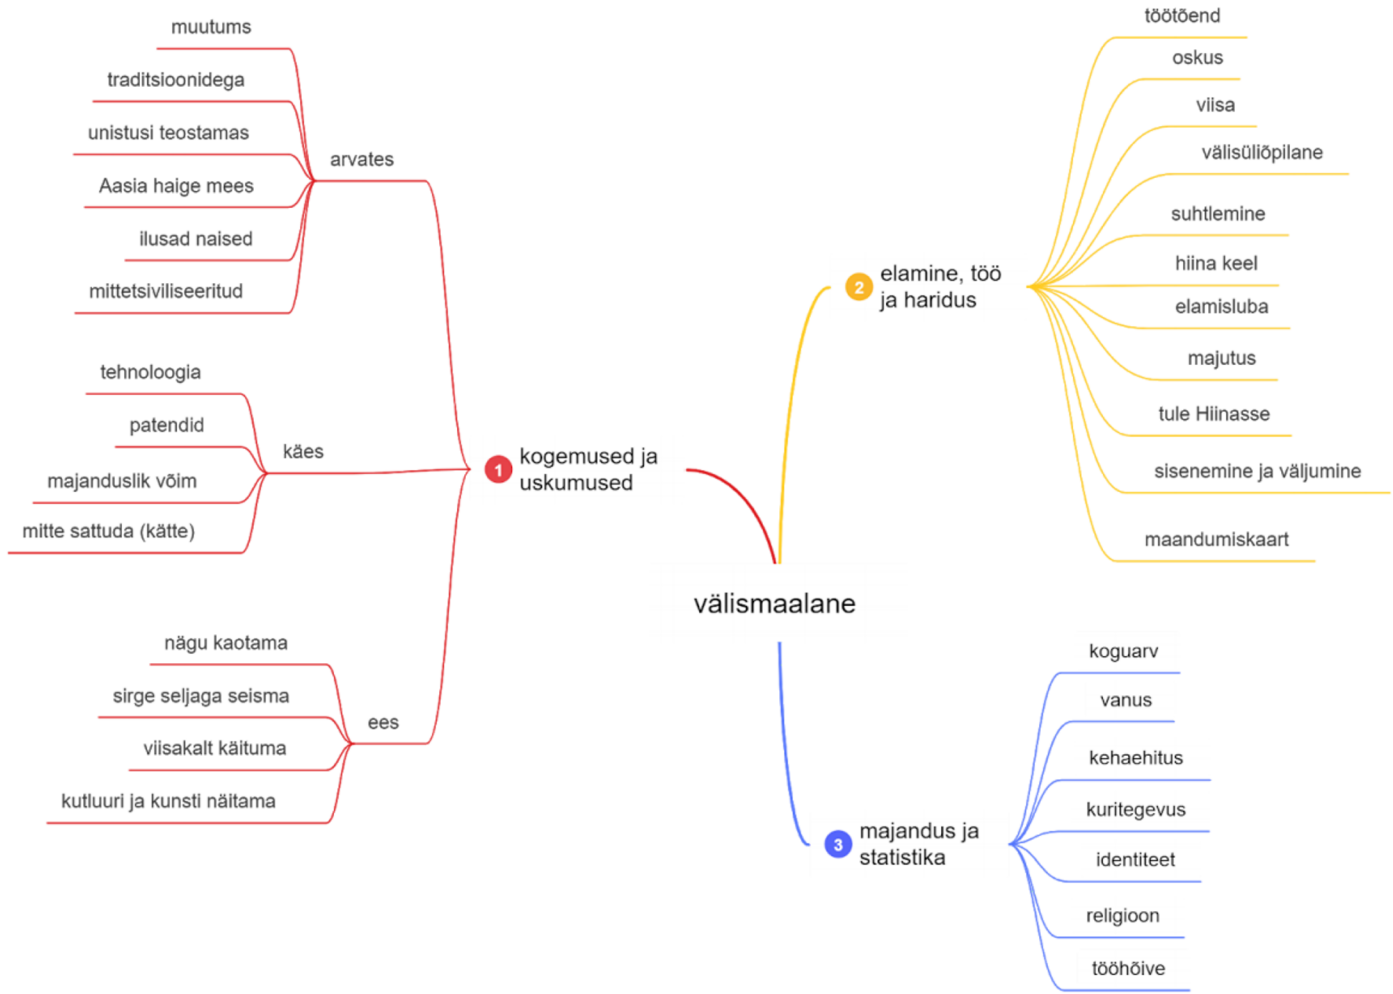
välismaalane

1 kogemused ja uskumused

arvates
muutums
traditsioonidega
unistusi teostamas
Aasia haige mees
ilusad naised
mittetsiviliseeritud

käes
tehnoloogia
patendid
majanduslik võim
mitte sattuda (kätte)

ees
nägu kaotama
sirge seljaga seisma
viisakalt käituma
kutluuri ja kunsti näitama

2 elamine, töö ja haridus
töötõend
oskus
viisa
välisüliõpilane
suhtlemine
hiina keel
elamisluba
majutus
tule Hiinasse
sisenemine ja väljumine
maandumiskaart

3 majandus ja statistika
koguarv
vanus
kehaehitus
kuritegevus
identiteet
religioon
tööhõive